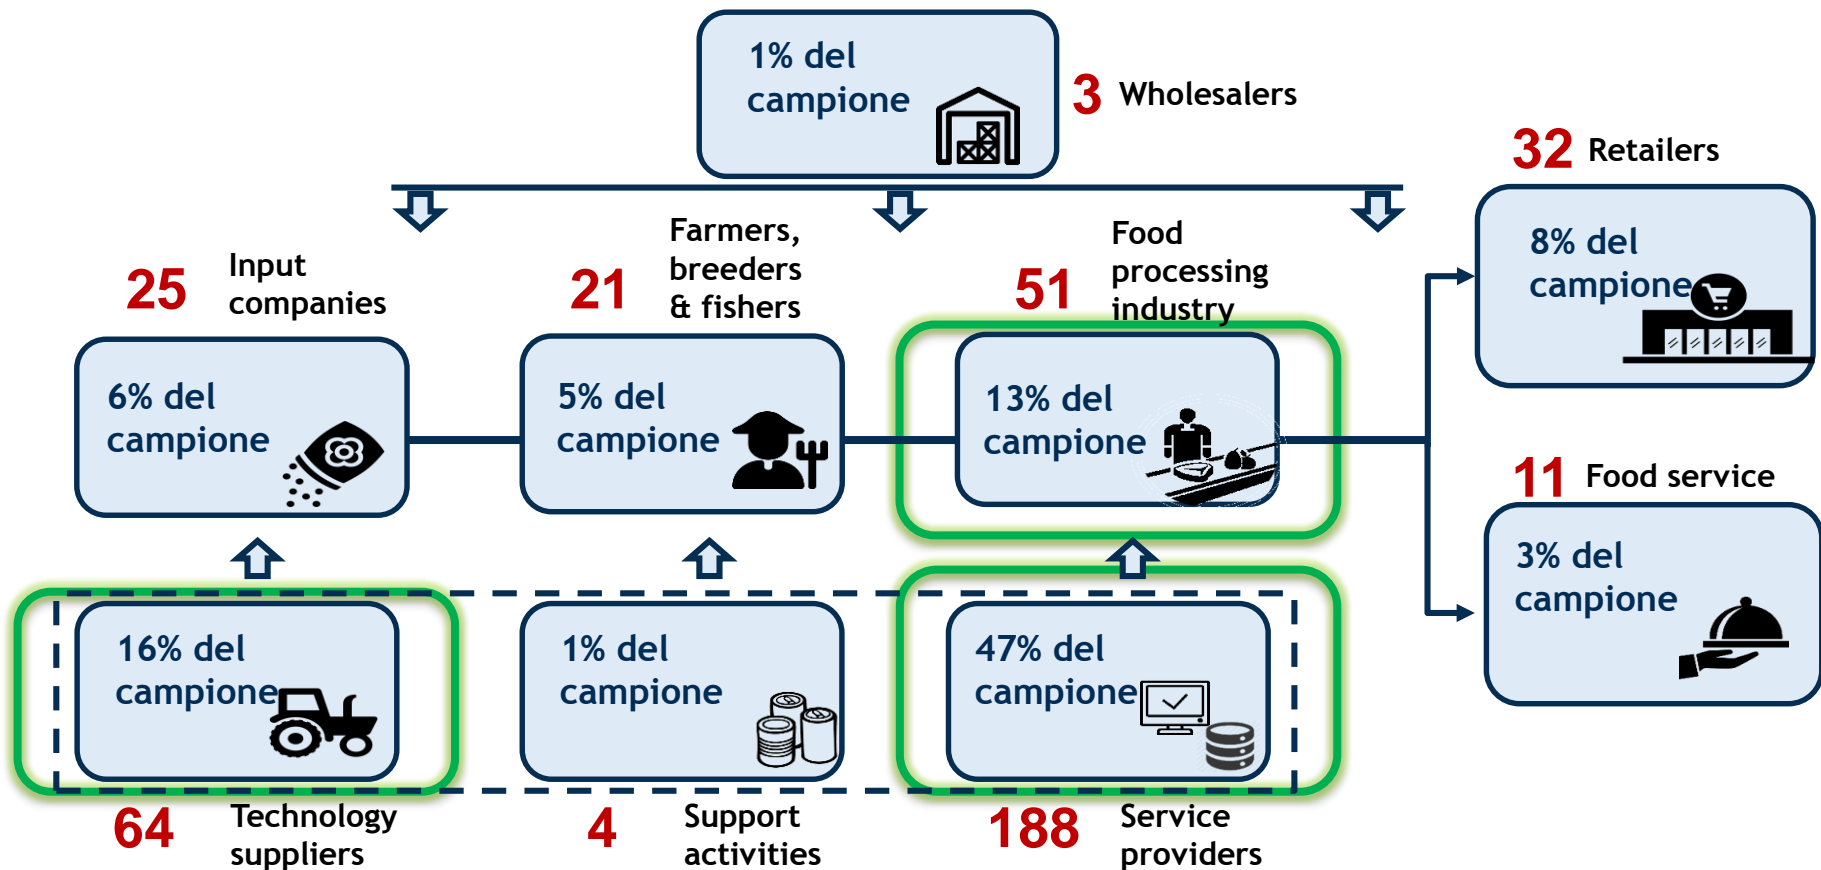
1% del campione

3 Wholesalers

32 Retailers

8% del campione

25 Input companies

6% del campione

21 Farmers, breeders & fishers

5% del campione

51 Food processing industry

13% del campione

11 Food service

3% del campione

16% del campione

64 Technology suppliers

1% del campione

4 Support activities

47% del campione

188 Service providers